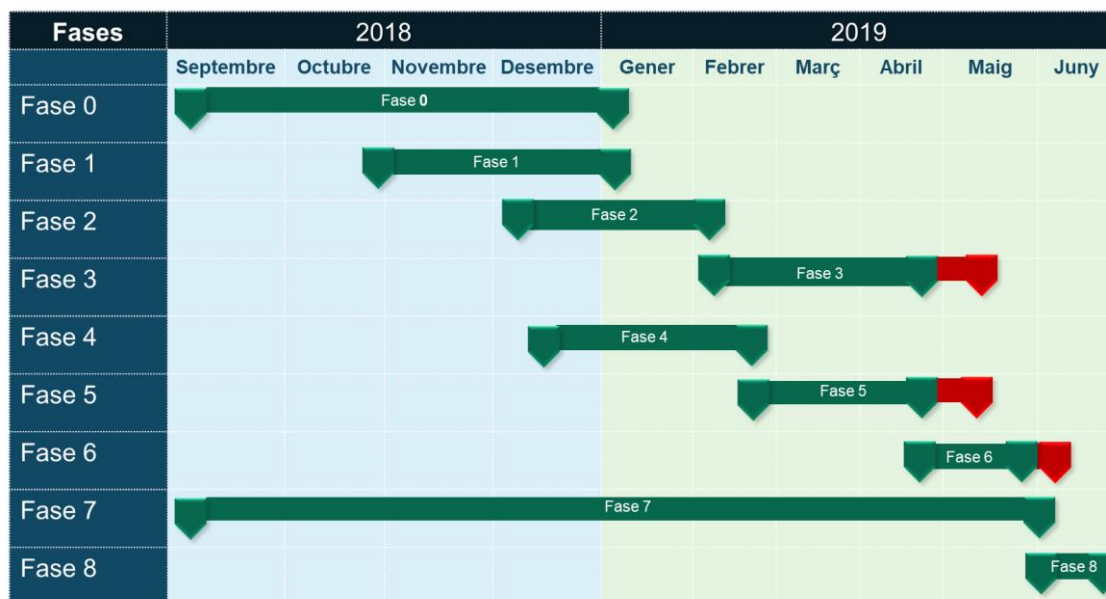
| Fases | 2018 | | | | 2019 | | | | | |
|---|---|---|---|---|---|---|---|---|---|---|
| | Septembre | Octubre | Novembre | Desembre | Gener | Febrer | Març | Abril | Maig | Juny |
| Fase 0 | Fase 0 | | | | | | | | | |
| Fase 1 | | | Fase 1 | | | | | | | |
| Fase 2 | | | | Fase 2 | | | | | | |
| Fase 3 | | | | | | | Fase 3 | | | |
| Fase 4 | | | | | Fase 4 | | | | | |
| Fase 5 | | | | | | | Fase 5 | | | |
| Fase 6 | | | | | | | | | Fase 6 | |
| Fase 7 | | | | | Fase 7 | | | | | |
| Fase 8 | | | | | | | | | | Fase 8 |